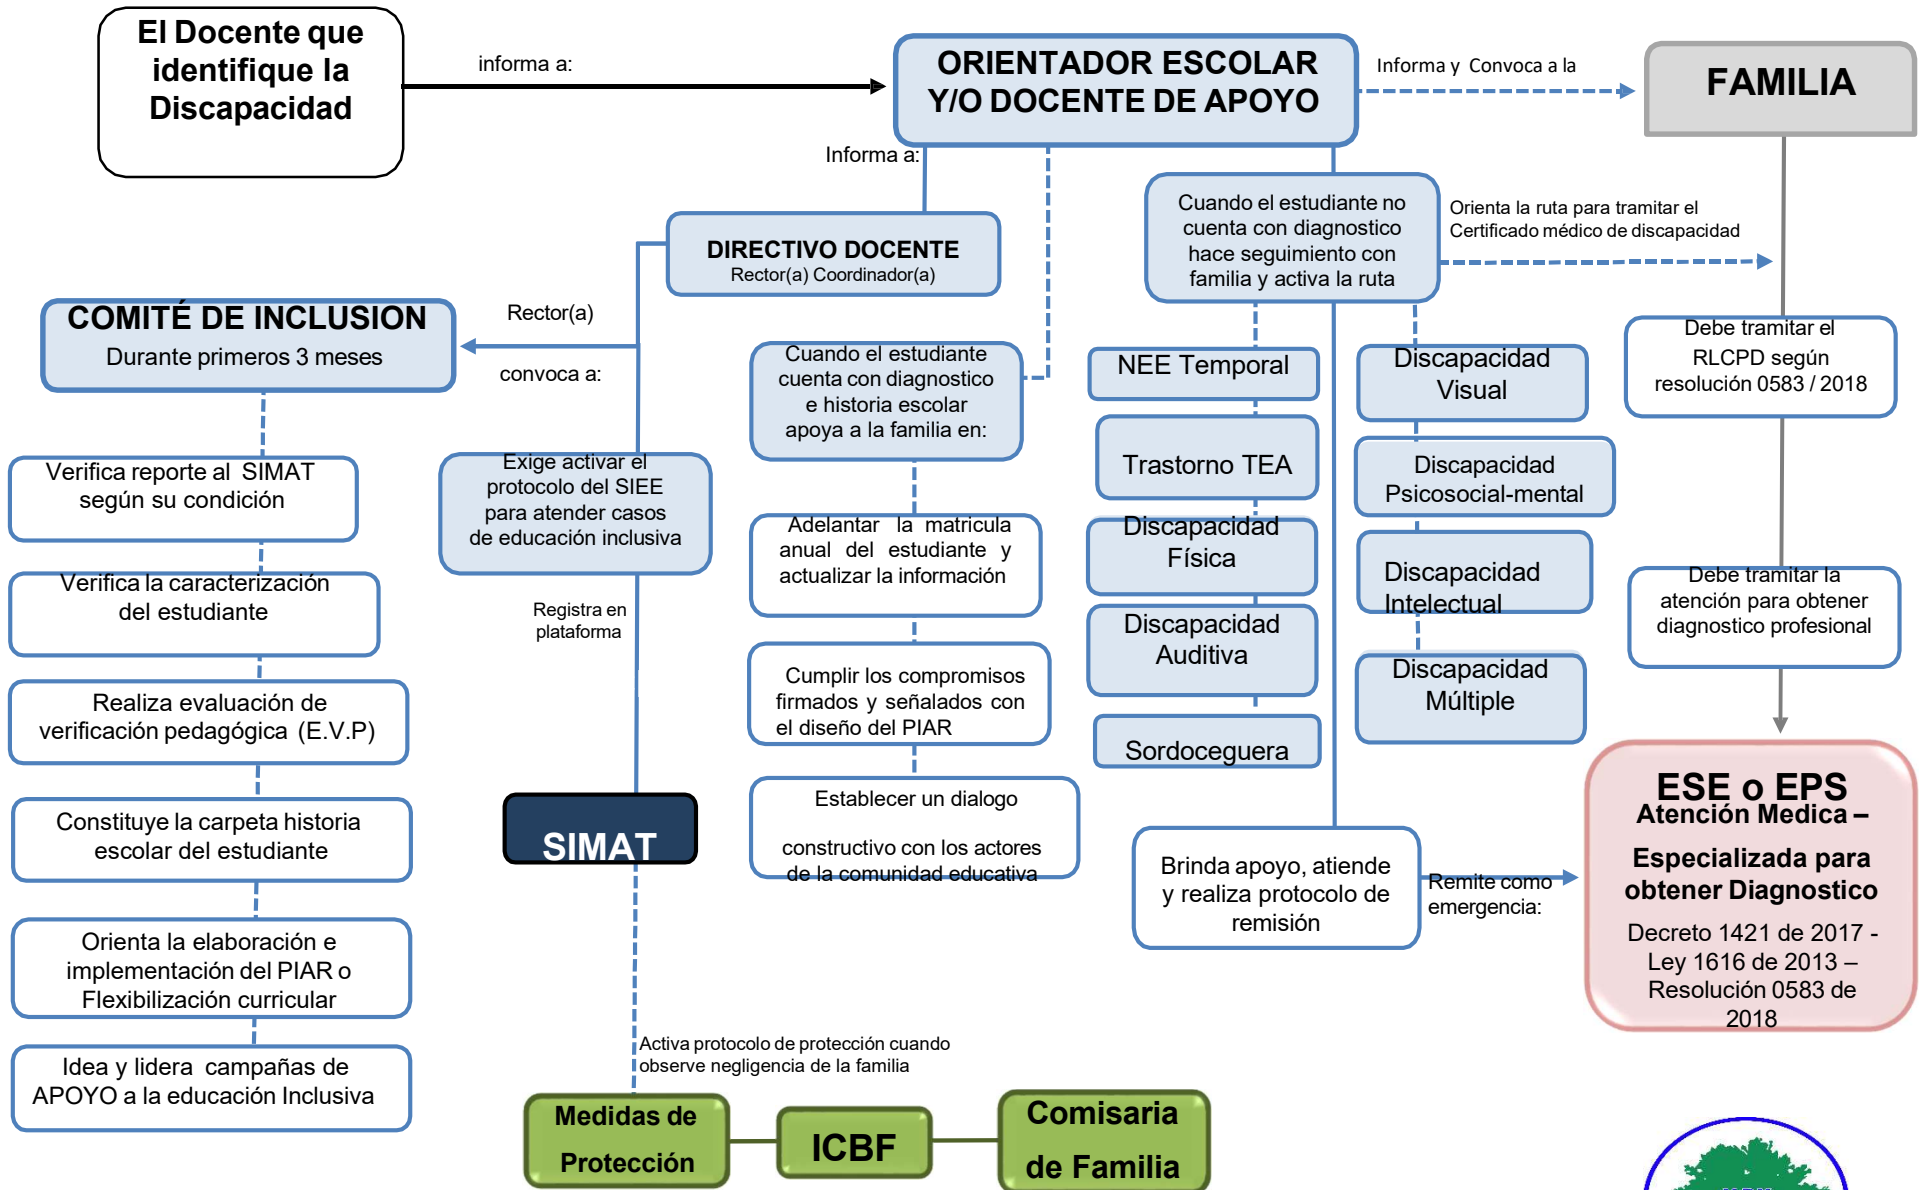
El Docente que identifique la Discapacidad

informa a:

ORIENTADOR ESCOLAR Y/O DOCENTE DE APOYO

Informa y Convoca a la

FAMILIA

Informa a:

DIRECTIVO DOCENTE
Rector(a) Coordinador(a)

Cuando el estudiante no cuenta con diagnostico hace seguimiento con familia y activa la ruta

Orienta la ruta para tramitar el Certificado médico de discapacidad

COMITÉ DE INCLUSION
Durante primeros 3 meses

Rector(a)

convoca a:

Cuando el estudiante cuenta con diagnostico e historia escolar apoya a la familia en:

NEE Temporal

Discapacidad Visual

Debe tramitar el RLCPD según resolución 0583 / 2018

Verifica reporte al SIMAT según su condición

Exige activar el protocolo del SIEE para atender casos de educación inclusiva

Trastorno TEA

Discapacidad Psicosocial-mental

Adelantar la matricula anual del estudiante y actualizar la información

Discapacidad Física

Discapacidad Intelectual

Verifica la caracterización del estudiante

Registra en plataforma

Debe tramitar la atención para obtener diagnostico profesional

Discapacidad Auditiva

Cumplir los compromisos firmados y señalados con el diseño del PIAR

Discapacidad Múltiple

Realiza evaluación de verificación pedagógica (E.V.P)

Sordoceguera

Establecer un dialogo

constructivo con los actores de la comunidad educativa

ESE o EPS
Atención Medica – Especializada para obtener Diagnostico
Decreto 1421 de 2017 - Ley 1616 de 2013 – Resolución 0583 de 2018

Constituye la carpeta historia escolar del estudiante

SIMAT

Brinda apoyo, atiende y realiza protocolo de remisión

Remite como emergencia:

Orienta la elaboración e implementación del PIAR o Flexibilización curricular

Activa protocolo de protección cuando observe negligencia de la familia

Idea y lidera campañas de APOYO a la educación Inclusiva

Medidas de Protección

ICBF

Comisaria de Familia